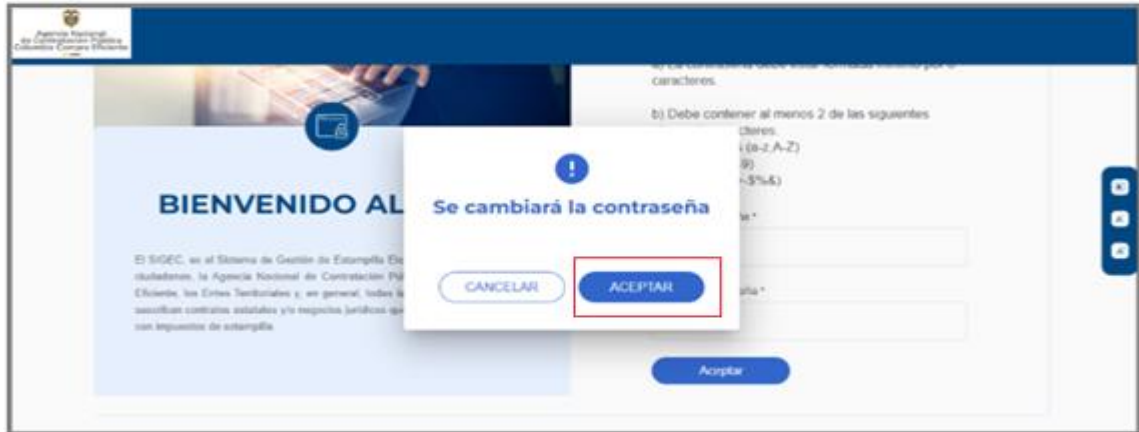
Agencia Nacional de Contratación Pública Colombia Compra Eficiente

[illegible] caracteres.

b) Debe contener al menos 2 de las siguientes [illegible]cteres:
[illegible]s (a-z,A-Z)
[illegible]9)
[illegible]-$%&)

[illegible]a *

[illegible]ña *

Aceptar

BIENVENIDO AL

El SIGEC, es el Sistema de Gestión de Estampilla Ele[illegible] ciudadanos, la Agencia Nacional de Contratación Pú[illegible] Eficiente, los Entes Territoriales y, en general, todos l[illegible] suscriban contratos estatales y/o negocios jurídicos qu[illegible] con impuestos de estampilla.

!

Se cambiará la contraseña

CANCELAR

ACEPTAR